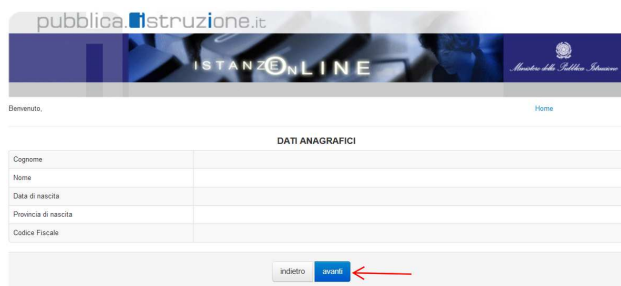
pubblica.istruzione.it

ISTANZE ONLINE

Ministero della Pubblica Istruzione

Benvenuto,

Home

DATI ANAGRAFICI

| Cognome | |
|---|---|
| Nome | |
| Data di nascita | |
| Provincia di nascita | |
| Codice Fiscale | |

indietro avanti